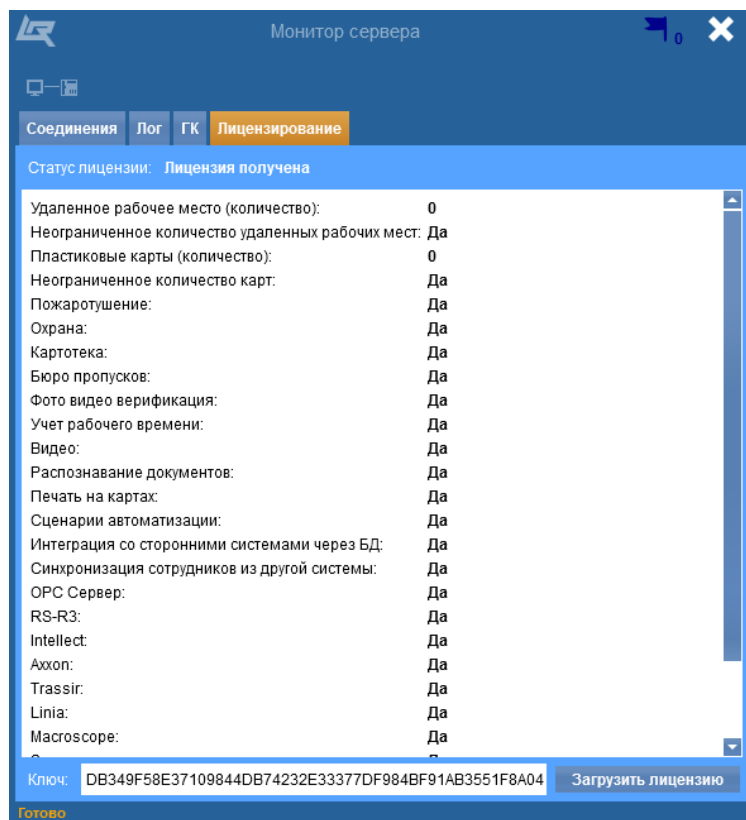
Монитор сервера

0

Соединения Лог ГК Лицензирование

Статус лицензии: Лицензия получена

| | |
|---|---|
| Удаленное рабочее место (количество): | 0 |
| Неограниченное количество удаленных рабочих мест: | Да |
| Пластиковые карты (количество): | 0 |
| Неограниченное количество карт: | Да |
| Пожаротушение: | Да |
| Охрана: | Да |
| Картотека: | Да |
| Бюро пропусков: | Да |
| Фото видео верификация: | Да |
| Учет рабочего времени: | Да |
| Видео: | Да |
| Распознавание документов: | Да |
| Печать на картах: | Да |
| Сценарии автоматизации: | Да |
| Интеграция со сторонними системами через БД: | Да |
| Синхронизация сотрудников из другой системы: | Да |
| OPC Сервер: | Да |
| RS-R3: | Да |
| Intellect: | Да |
| Axxon: | Да |
| Trassir: | Да |
| Linia: | Да |
| Macroscope: | Да |

Ключ: DB349F58E37109844DB74232E33377DF984BF91AB3551F8A04 Загрузить лицензию

Готово